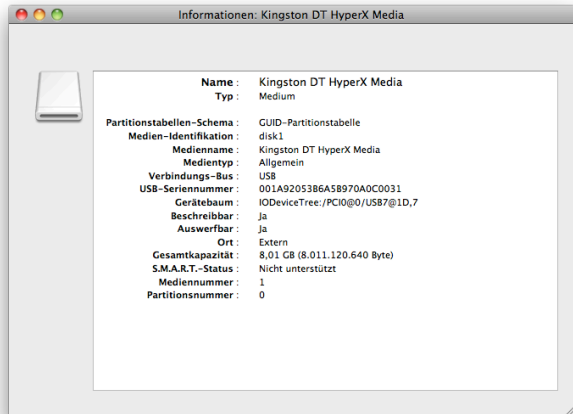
Informationen: Kingston DT HyperX Media

| | |
|---|---|
| Name : | Kingston DT HyperX Media |
| Typ : | Medium |
| Partitionstabellen-Schema : | GUID-Partitionstabelle |
| Medien-Identifikation : | disk1 |
| Medienname : | Kingston DT HyperX Media |
| Medientyp : | Allgemein |
| Verbindungs-Bus : | USB |
| USB-Seriennummer : | 001A92053B6A5B970A0C0031 |
| Gerätebaum : | IODeviceTree:/PCI0@0/USB7@1D,7 |
| Beschreibbar : | Ja |
| Auswerfbar : | Ja |
| Ort : | Extern |
| Gesamtkapazität : | 8,01 GB (8.011.120.640 Byte) |
| S.M.A.R.T.-Status : | Nicht unterstützt |
| Mediennummer : | 1 |
| Partitionsnummer : | 0 |